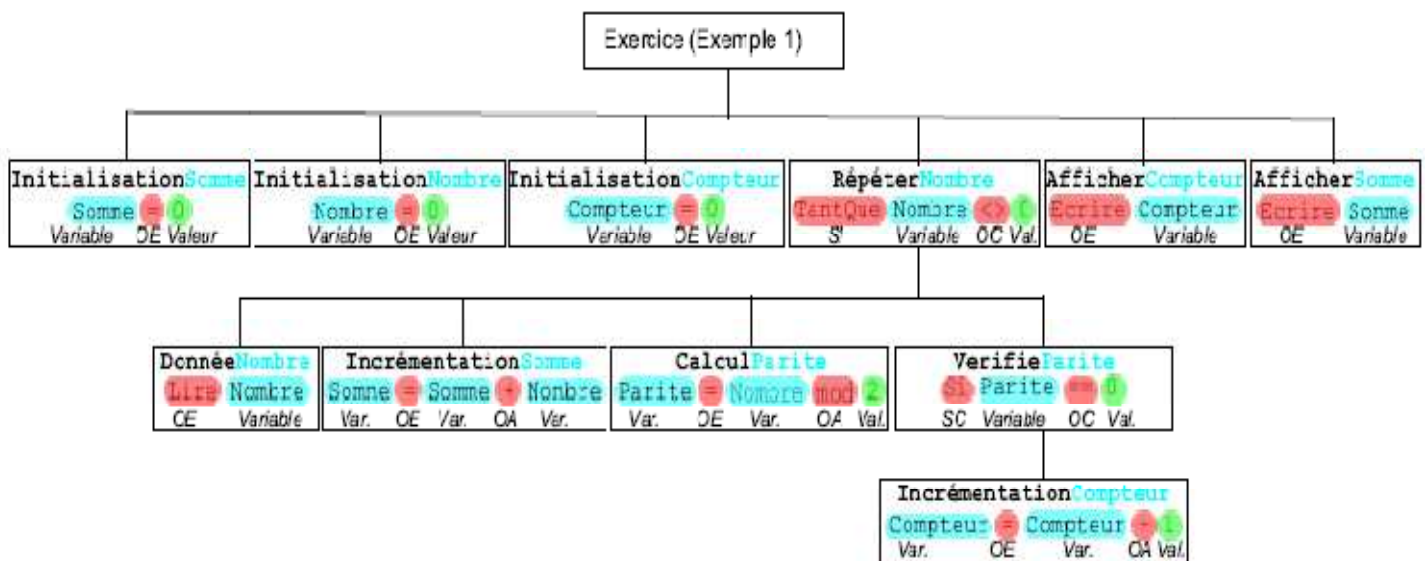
Exercice (Exemple 1)

InitialisationSomme
Somme = 0
Variable OE Valeur

InitialisationNombre
Nombre = 0
Variable OE Valeur

InitialisationCompteur
Compteur = 0
Variable OE Valeur

RépéterNombre
TantQue Nombre <> 0
SI Variable OC Val.

AfficherCompteur
Ecrire Compteur
OE Variable

AfficherSomme
Ecrire Somme
OE Variable

DonnéeNombre
Lire Nombre
OE Variable

IncrémentationSomme
Somme = Somme + Nombre
Var. OE Var. OA Var.

CalculParite
Parite = Nombre mod 2
Var. OE Var. OA Val.

VerifieParite
Si Parite == 0
SC Variable OC Val.

IncrémentationCompteur
Compteur = Compteur + 1
Var. OE Var. OA Val.